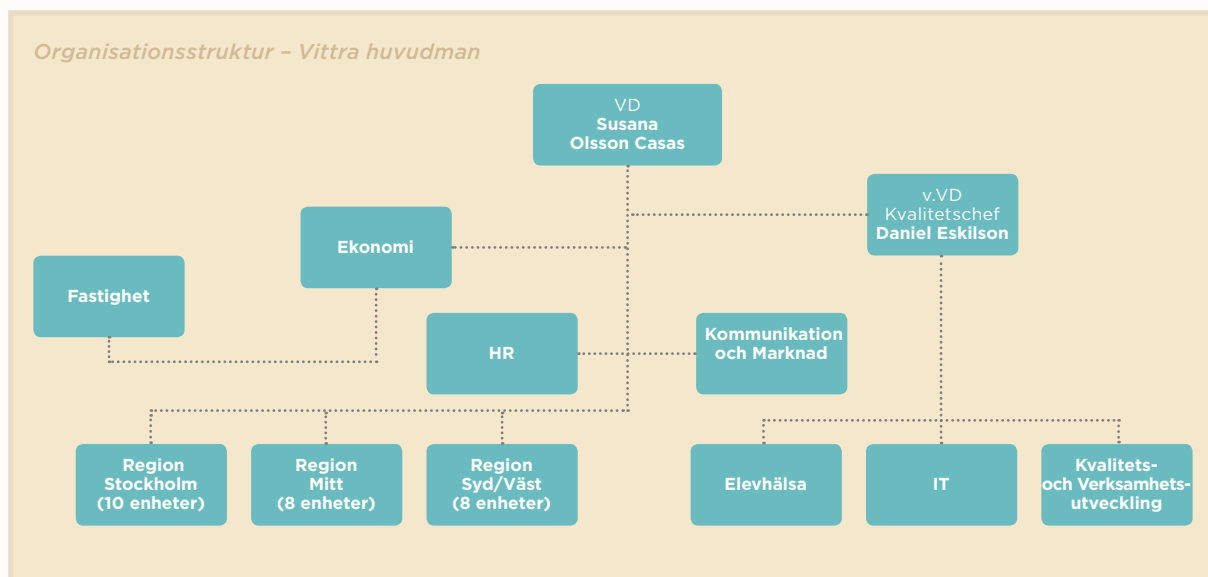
Organisationsstruktur – Vittra huvudman

VD
Susana
Olsson Casas

v.VD
Kvalitetschef
Daniel Eskilson

Ekonomi

Fastighet

HR

Kommunikation och Marknad

Region Stockholm (10 enheter)

Region Mitt (8 enheter)

Region Syd/Väst (8 enheter)

Elevhälsa

IT

Kvalitets- och Verksamhetsutveckling